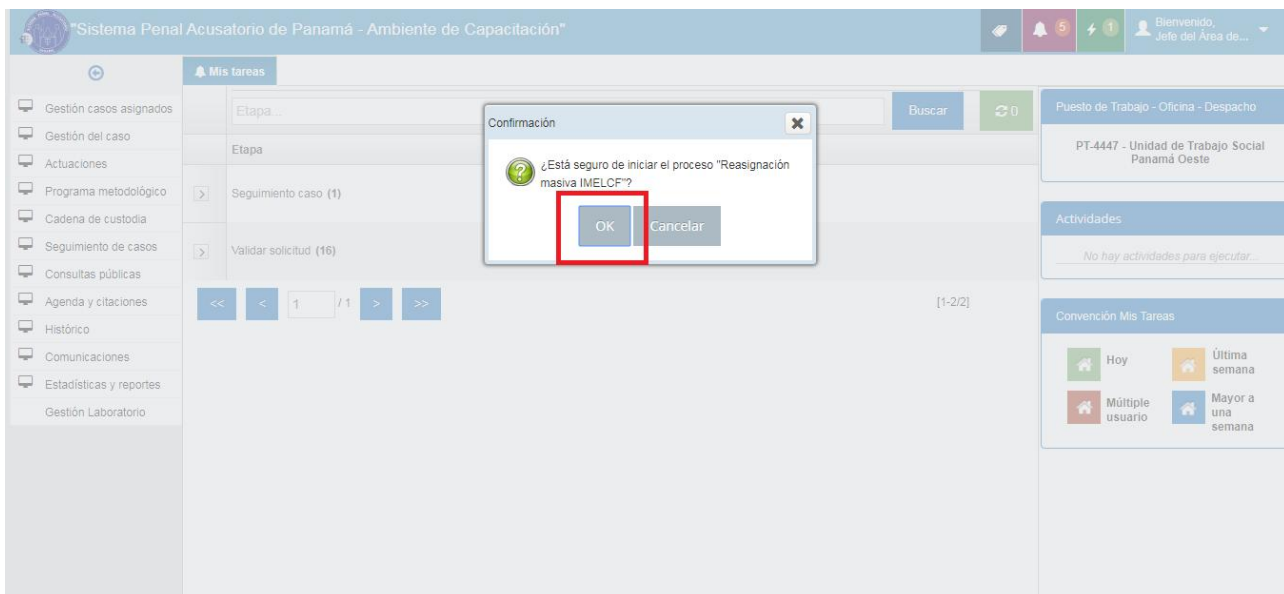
"Sistema Penal Acusatorio de Panamá - Ambiente de Capacitación"

5 1 Bienvenido, Jefe del Área de...

Mis tareas

Gestión casos asignados
Gestión del caso
Actuaciones
Programa metodológico
Cadena de custodia
Seguimiento de casos
Consultas públicas
Agenda y citaciones
Histórico
Comunicaciones
Estadísticas y reportes
Gestión Laboratorio

Etapa...
Buscar
0

Etapa

Seguimiento caso (1)

Validar solicitud (16)

<< < 1 / 1 > >>

[1-2/2]

Confirmación

¿Está seguro de iniciar el proceso "Reasignación masiva IMELCF"?

OK Cancelar

Puesto de Trabajo - Oficina - Despacho

PT-4447 - Unidad de Trabajo Social Panamá Oeste

Actividades

No hay actividades para ejecutar...

Convención Mis Tareas

Hoy
Última semana
Múltiple usuario
Mayor a una semana